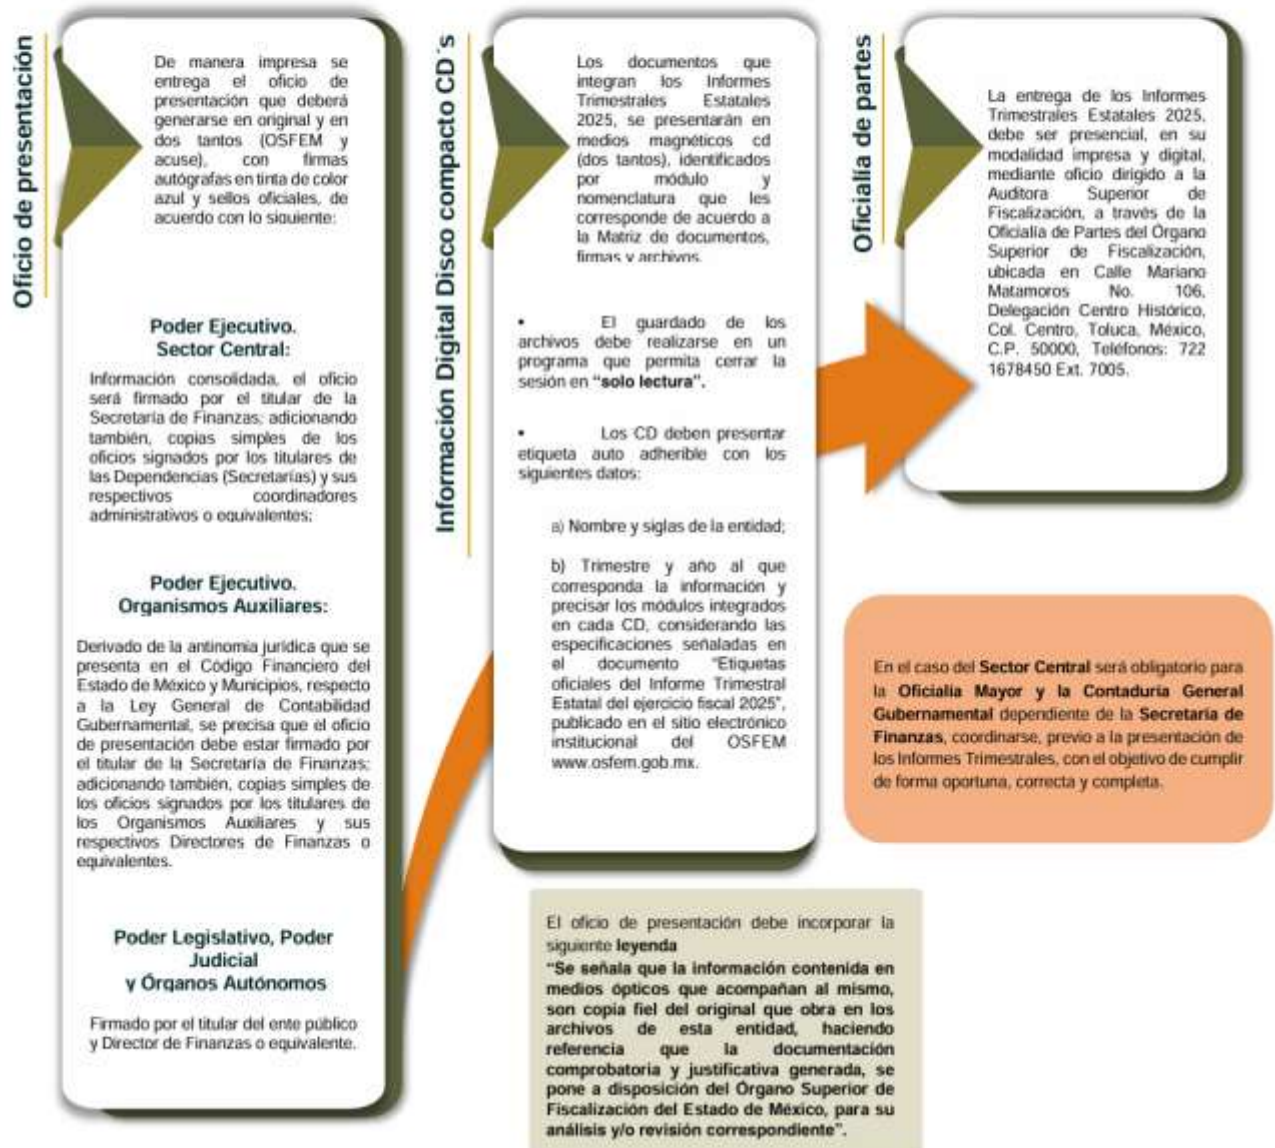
Oficio de presentación

De manera impresa se entrega el oficio de presentación que deberá generarse en original y en dos tantos (OSFEM y acuse), con firmas autógrafas en tinta de color azul y sellos oficiales, de acuerdo con lo siguiente:

Poder Ejecutivo. Sector Central:

Información consolidada, el oficio será firmado por el titular de la Secretaría de Finanzas; adicionando también, copias simples de los oficios signados por los titulares de las Dependencias (Secretarías) y sus respectivos coordinadores administrativos o equivalentes;

Poder Ejecutivo. Organismos Auxiliares:

Derivado de la antinomia jurídica que se presenta en el Código Financiero del Estado de México y Municipios, respecto a la Ley General de Contabilidad Gubernamental, se precisa que el oficio de presentación debe estar firmado por el titular de la Secretaría de Finanzas; adicionando también, copias simples de los oficios signados por los titulares de los Organismos Auxiliares y sus respectivos Directores de Finanzas o equivalentes.

Poder Legislativo, Poder Judicial y Órganos Autónomos

Firmado por el titular del ente público y Director de Finanzas o equivalente.

Información Digital Disco compacto CD´s

Los documentos que integran los Informes Trimestrales Estatales 2025, se presentarán en medios magnéticos cd (dos tantos), identificados por módulo y nomenclatura que les corresponde de acuerdo a la Matriz de documentos, firmas y archivos.

• El guardado de los archivos debe realizarse en un programa que permita cerrar la sesión en "solo lectura".

• Los CD deben presentar etiqueta auto adherible con los siguientes datos:

a) Nombre y siglas de la entidad;

b) Trimestre y año al que corresponda la información y precisar los módulos integrados en cada CD, considerando las especificaciones señaladas en el documento "Etiquetas oficiales del Informe Trimestral Estatal del ejercicio fiscal 2025", publicado en el sitio electrónico institucional del OSFEM www.osfem.gob.mx.

El oficio de presentación debe incorporar la siguiente leyenda
"Se señala que la información contenida en medios ópticos que acompañan al mismo, son copia fiel del original que obra en los archivos de esta entidad, haciendo referencia que la documentación comprobatoria y justificativa generada, se pone a disposición del Órgano Superior de Fiscalización del Estado de México, para su análisis y/o revisión correspondiente".

Oficialía de partes

La entrega de los Informes Trimestrales Estatales 2025, debe ser presencial, en su modalidad impresa y digital, mediante oficio dirigido a la Auditora Superior de Fiscalización, a través de la Oficialía de Partes del Órgano Superior de Fiscalización, ubicada en Calle Mariano Matamoros No. 106, Delegación Centro Histórico, Col. Centro, Toluca, México, C.P. 50000, Teléfonos: 722 1678450 Ext. 7005.

En el caso del Sector Central será obligatorio para la Oficialía Mayor y la Contaduría General Gubernamental dependiente de la Secretaría de Finanzas, coordinarse, previo a la presentación de los Informes Trimestrales, con el objetivo de cumplir de forma oportuna, correcta y completa.